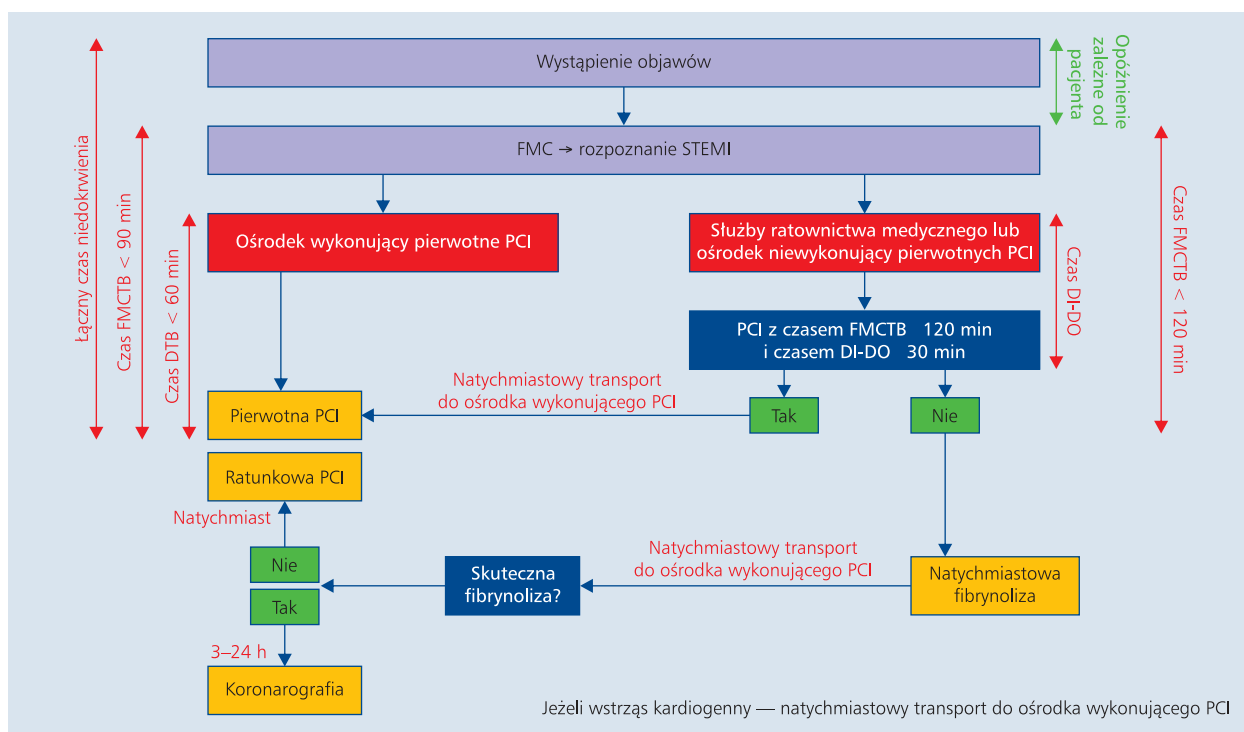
Łączny czas niedokrwienia

Czas FMCTB < 90 min

Czas DTB < 60 min

Wystąpienie objawów

Opóźnienie zależne od pacjenta

FMC → rozpoznanie STEMI

Czas FMCTB < 120 min

Ośrodek wykonujący pierwotne PCI

Służby ratownictwa medycznego lub ośrodek niewykonujący pierwotnych PCI

Czas DI-DO

PCI z czasem FMCTB 120 min i czasem DI-DO 30 min

Natychmiastowy transport do ośrodka wykonującego PCI

Pierwotna PCI

Tak

Nie

Ratunkowa PCI

Natychmiast

Nie

Tak

Skuteczna fibrynoliza?

Natychmiastowy transport do ośrodka wykonującego PCI

Natychmiastowa fibrynoliza

3–24 h

Koronarografia

Jeżeli wstrząs kardiogenny — natychmiastowy transport do ośrodka wykonującego PCI